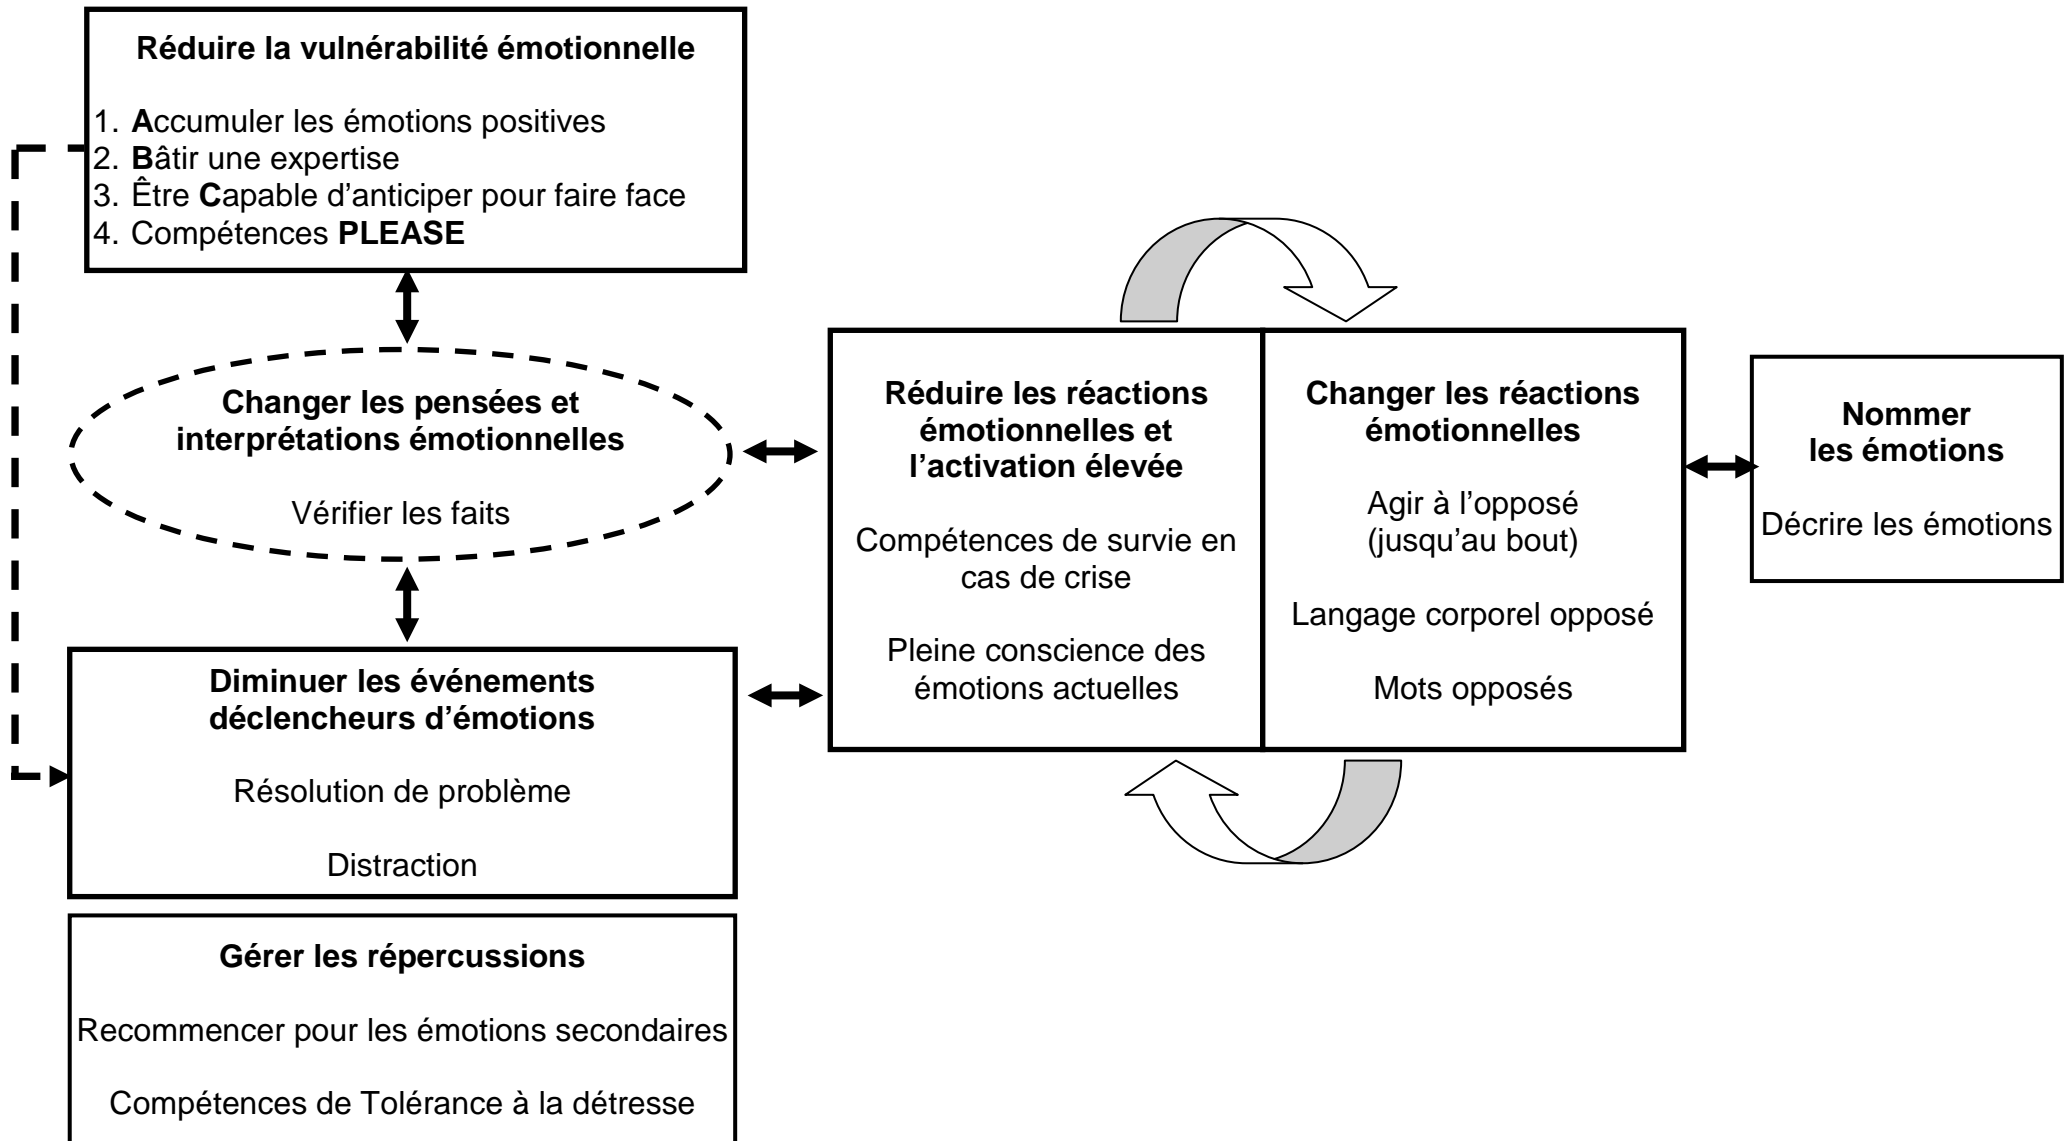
Réduire la vulnérabilité émotionnelle

1. Accumuler les émotions positives
2. Bâtir une expertise
3. Être Capable d'anticiper pour faire face
4. Compétences PLEASE

Changer les pensées et interprétations émotionnelles

Vérifier les faits

Diminuer les événements déclencheurs d'émotions

Résolution de problème

Distraction

Gérer les répercussions

Recommencer pour les émotions secondaires

Compétences de Tolérance à la détresse

Réduire les réactions émotionnelles et l'activation élevée

Compétences de survie en cas de crise

Pleine conscience des émotions actuelles

Changer les réactions émotionnelles

Agir à l'opposé (jusqu'au bout)

Langage corporel opposé

Mots opposés

Nommer les émotions

Décrire les émotions